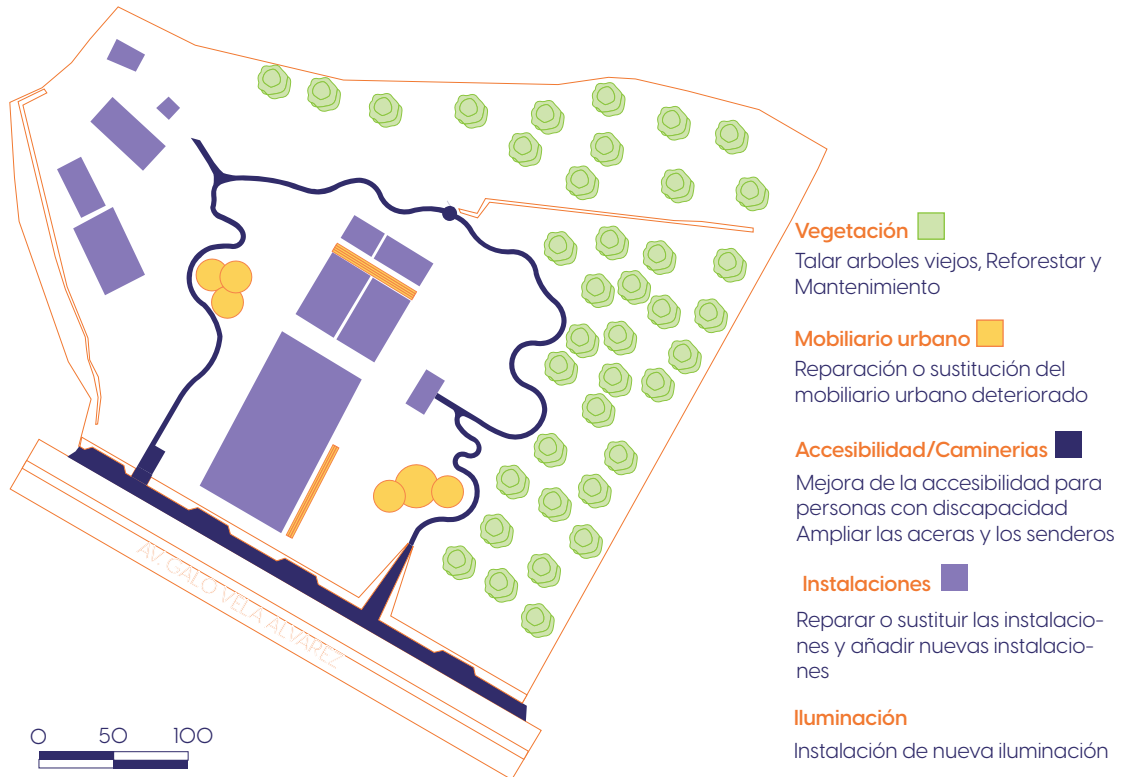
AV. GALO VELA ALVAREZ

0 50 100

Vegetación

Talar arboles viejos, Reforestar y Mantenimiento

Mobiliario urbano

Reparación o sustitución del mobiliario urbano deteriorado

Accesibilidad/Caminerias

Mejora de la accesibilidad para personas con discapacidad
Ampliar las aceras y los senderos

Instalaciones

Reparar o sustituir las instalaciones y añadir nuevas instalaciones

Iluminación

Instalación de nueva iluminación